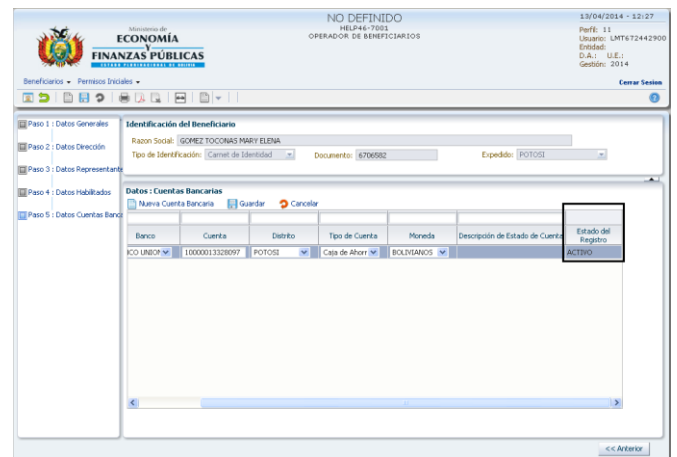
Ministerio de
ECONOMÍA
Y
FINANZAS PÚBLICAS
ESTADO PLURINACIONAL DE BOLIVIA

NO DEFINIDO
HELP46-7001
OPERADOR DE BENEFICIARIOS

13/04/2014 - 12:27
Perfil: 11
Usuario: LMT672442900
Entidad:
D.A.: U.E.:
Gestión: 2014

Beneficiarios ▾ Permisos Iniciales ▾

Cerrar Sesion

Paso 1 : Datos Generales
Paso 2 : Datos Dirección
Paso 3 : Datos Representante
Paso 4 : Datos Habilitados
Paso 5 : Datos Cuentas Banca

Identificación del Beneficiario
Razon Social: GOMEZ TOCONAS MARY ELENA
Tipo de Identificación: Carnet de Identidad
Documento: 6706582
Expedido: POTOSI

Datos : Cuentas Bancarias
Nueva Cuenta Bancaria
Guardar
Cancelar

| Banco | Cuenta | Distrito | Tipo de Cuenta | Moneda | Descripción de Estado de Cuenta | Estado del Registro |
|---|---|---|---|---|---|---|
| ICO UNION | 10000013328097 | POTOSI | Caja de Ahorr | BOLIVIANOS | | ACTIVO |

<< Anterior